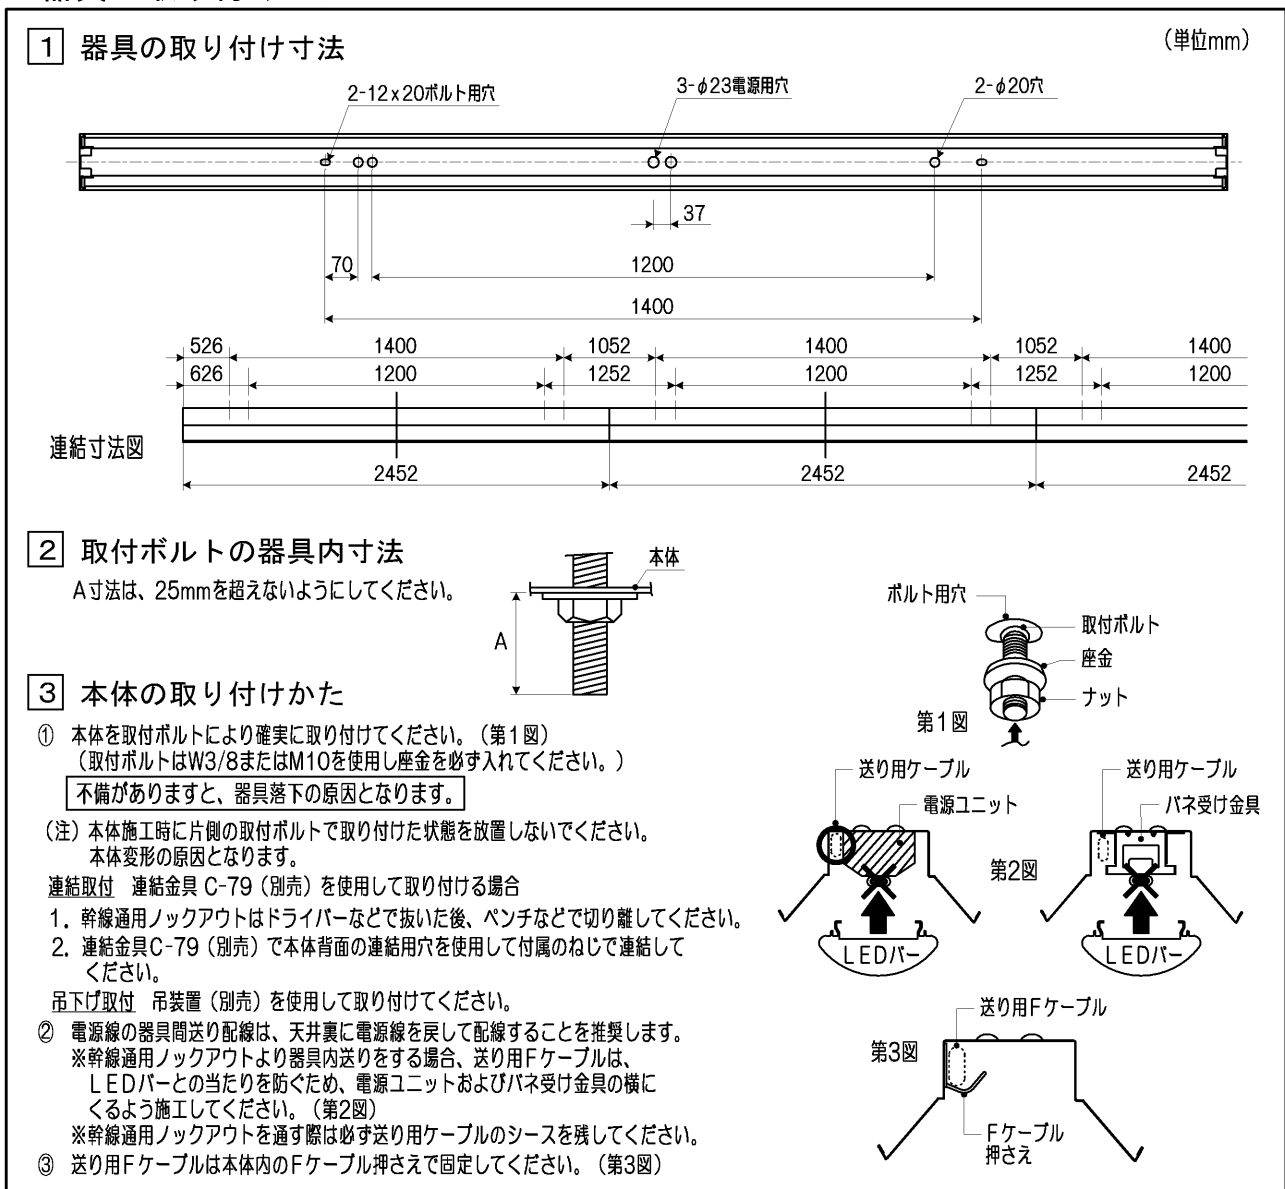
1 器具の取り付け寸法

(単位mm)

2-12x20ボルト用穴

3-$\phi$23電源用穴

2-$\phi$20穴

37

70

1200

1400

526 1400 1052 1400 1052 1400
626 1200 1252 1200 1252 1200

連結寸法図

2452 2452 2452

2 取付ボルトの器具内寸法
A寸法は、25mmを超えないようにしてください。

本体

A

3 本体の取り付けかた

① 本体を取付ボルトにより確実に取り付けてください。(第1図)
(取付ボルトはW3/8またはM10を使用し座金を必ず入れてください。)
不備がありますと、器具落下の原因となります。

(注) 本体施工時に片側の取付ボルトで取り付けた状態を放置しないでください。
本体変形の原因となります。

連結取付 連結金具 C-79 (別売) を使用して取り付ける場合
1. 幹線通用ノックアウトはドライバーなどで抜いた後、ペンチなどで切り離してください。
2. 連結金具C-79 (別売) で本体背面の連結用穴を使用して付属のねじで連結してください。

吊下げ取付 吊装置 (別売) を使用して取り付けてください。

② 電源線の器具間送り配線は、天井裏に電源線を戻して配線することを推奨します。
※幹線通用ノックアウトより器具内送りをする場合、送り用Fケーブルは、LEDバーとの当たりを防ぐため、電源ユニットおよびバネ受け金具の横にくるよう施工してください。(第2図)
※幹線通用ノックアウトを通す際は必ず送り用ケーブルのシースを残してください。

③ 送り用Fケーブルは本体内のFケーブル押さえで固定してください。(第3図)

ボルト用穴
取付ボルト
座金
ナット
第1図

送り用ケーブル
電源ユニット
LEDバー

送り用ケーブル
バネ受け金具
LEDバー

第2図

送り用Fケーブル
第3図
Fケーブル
押さえ